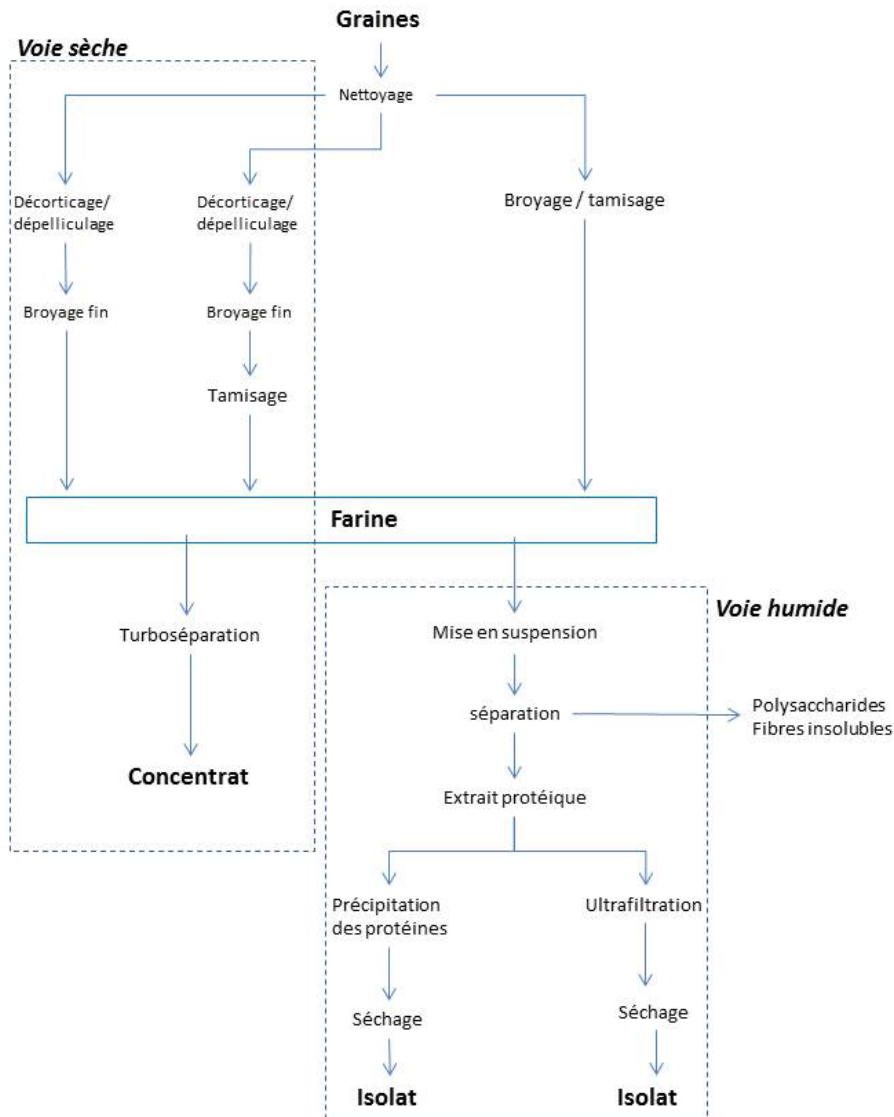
Graines

Voie sèche

Nettoyage

Décorticage/
dépelliculage

Broyage fin

Décorticage/
dépelliculage

Broyage fin

Tamisage

Broyage / tamisage

Farine

Turboséparation

Concentrat

Voie humide

Mise en suspension

séparation

Polysaccharides
Fibres insolubles

Extrait protéique

Précipitation des protéines

Séchage

Isolat

Ultrafiltration

Séchage

Isolat